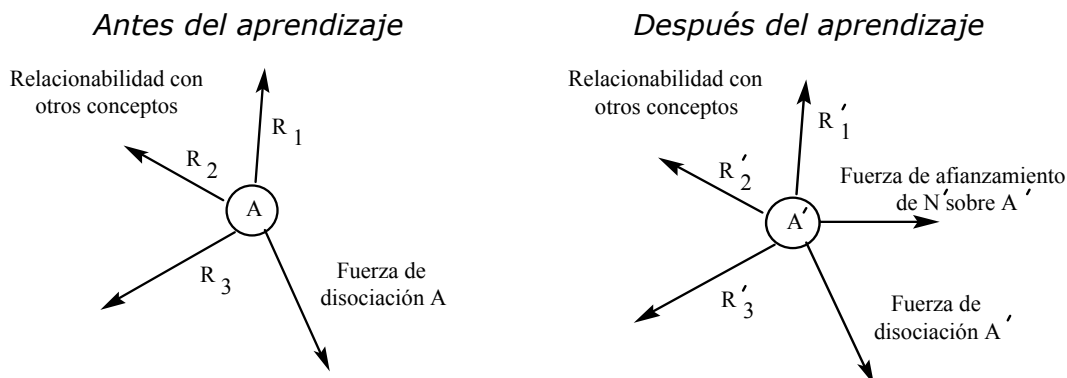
Antes del aprendizaje

Relacionabilidad con otros conceptos

$R_1$

$R_2$

A

$R_3$

Fuerza de disociación A

Después del aprendizaje

Relacionabilidad con otros conceptos

$R'_1$

$R'_2$

A'

Fuerza de afianzamiento de N' sobre A'

$R'_3$

Fuerza de disociación A'